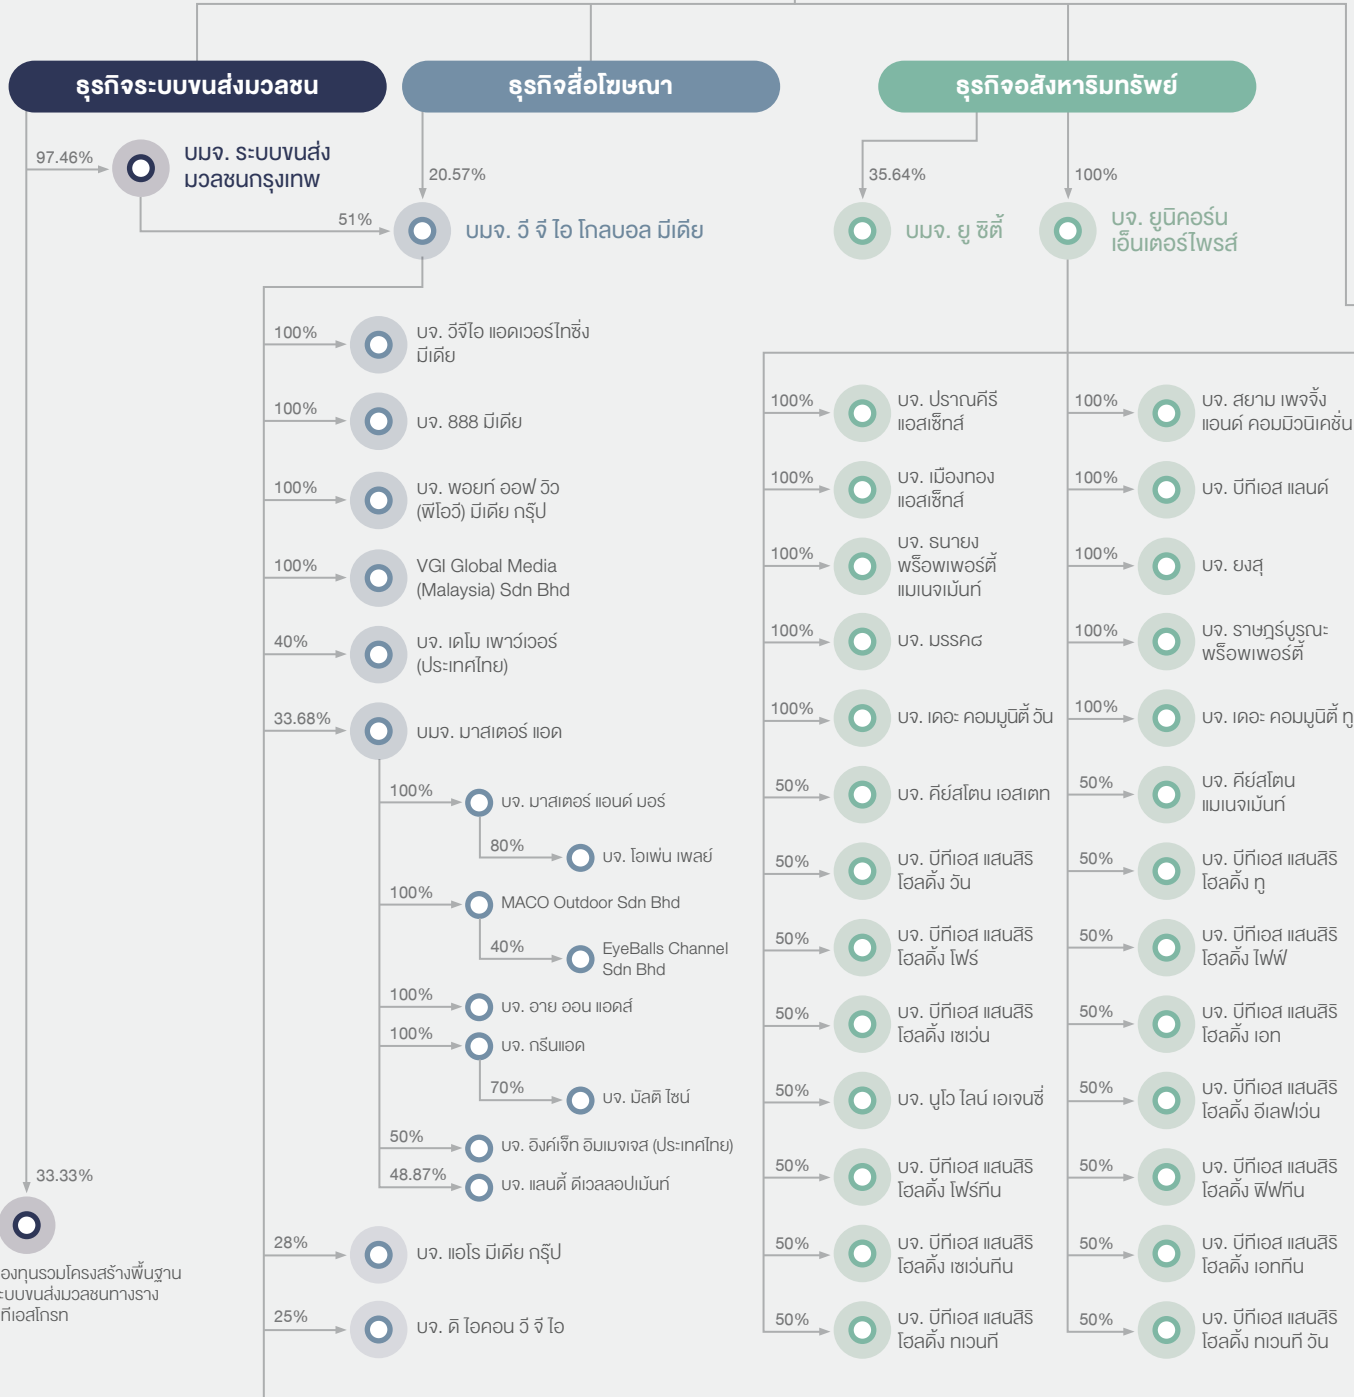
ธุรกิจระบบขนส่งมวลชน

ธุรกิจสื่อโฆษณา

ธุรกิจอสังหาริมทรัพย์

97.46%
บมจ. ระบบขนส่งมวลชนกรุงเทพ

20.57%

51%
บมจ. วี จี ไอ โกลบอล มีเดีย

35.64%
บมจ. ยู ซิตี้

100%
บจ. ยูนิคอร์น เอ็นเตอร์ไพรส์

100%
บจ. วีจีไอ แอดเวอร์ไทซิ่ง มีเดีย

100%
บจ. 888 มีเดีย

100%
บจ. พอยท์ ออฟ วิว (พีโอวี) มีเดีย กรุ๊ป

100%
VGI Global Media (Malaysia) Sdn Bhd

40%
บจ. เดโม เพาว์เวอร์ (ประเทศไทย)

33.68%
บมจ. มาสเตอร์ แอด

100%
บจ. มาสเตอร์ แอนด์ มอร์

80%
บจ. โอเพ่น เพลย์

100%
MACO Outdoor Sdn Bhd

40%
EyeBalls Channel Sdn Bhd

100%
บจ. อาย ออน แอดส์

100%
บจ. กรีนแอด

70%
บจ. มัลติ ไซน์

50%
บจ. อิงค์เจ็ท อิมเมจเจส (ประเทศไทย)

48.87%
บจ. แลนดี้ ดีเวลลอปเม้นท์

33.33%
องทุนรวมโครงสร้างพื้นฐาน ะบบขนส่งมวลชนทางราง ทีเอสโกรท

28%
บจ. แอโร มีเดีย กรุ๊ป

25%
บจ. ดิ ไอคอน วี จี ไอ

100%
บจ. ปราณคีรี แอสเซ็ทส์

100%
บจ. เมืองทอง แอสเซ็ทส์

100%
บจ. ธนายง พร็อพเพอร์ตี้ แมเนจเม้นท์

100%
บจ. มรรคา

100%
บจ. เดอะ คอมมูนิตี้ วัน

50%
บจ. คีย์สโตน เอสเตท

50%
บจ. บีทีเอส แสนสิริ โฮลดิ้ง วัน

50%
บจ. บีทีเอส แสนสิริ โฮลดิ้ง โฟร์

50%
บจ. บีทีเอส แสนสิริ โฮลดิ้ง เซเว่น

50%
บจ. นูโว ไลน์ เอเจนซี่

50%
บจ. บีทีเอส แสนสิริ โฮลดิ้ง โฟร์ทีน

50%
บจ. บีทีเอส แสนสิริ โฮลดิ้ง เซเว่นทีน

50%
บจ. บีทีเอส แสนสิริ โฮลดิ้ง ทเวนตี้

100%
บจ. สยาม เพจจิ้ง แอนด์ คอมมิวนิเคชั่น

100%
บจ. บีทีเอส แลนด์

100%
บจ. ยงสุ

100%
บจ. ราษฎร์บูรณะ พร็อพเพอร์ตี้

100%
บจ. เดอะ คอมมูนิตี้ ทู

50%
บจ. คีย์สโตน แมเนจเม้นท์

50%
บจ. บีทีเอส แสนสิริ โฮลดิ้ง ทู

50%
บจ. บีทีเอส แสนสิริ โฮลดิ้ง ไฟฟ์

50%
บจ. บีทีเอส แสนสิริ โฮลดิ้ง เอท

50%
บจ. บีทีเอส แสนสิริ โฮลดิ้ง อีเลฟเว่น

50%
บจ. บีทีเอส แสนสิริ โฮลดิ้ง ฟิฟทีน

50%
บจ. บีทีเอส แสนสิริ โฮลดิ้ง เอททีน

50%
บจ. บีทีเอส แสนสิริ โฮลดิ้ง ทเวนตี้ วัน